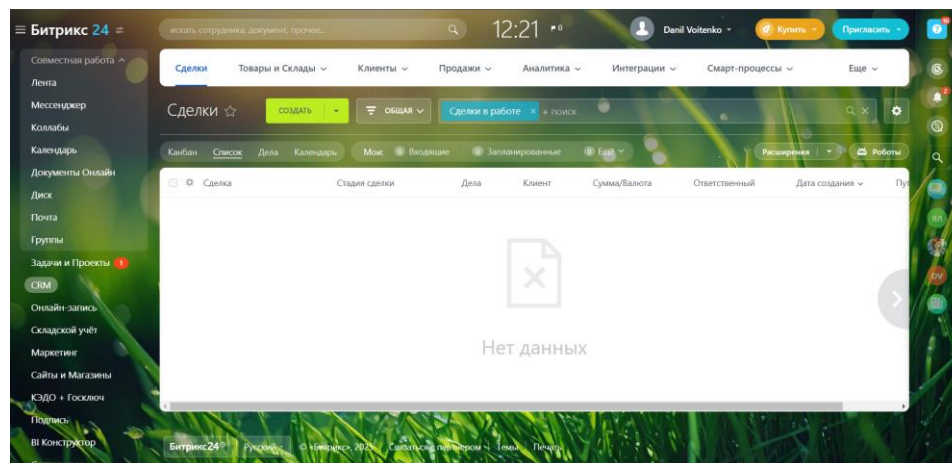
Битрикс 24

искать сотрудника, документ, прочее...

12:21

Danil Voitenko

Купить

Пригласить

Совместная работа

Лента

Мессенджер

Коллабы

Календарь

Документы Онлайн

Диск

Почта

Группы

Задачи и Проекты 1

CRM

Онлайн-запись

Складской учёт

Маркетинг

Сайты и Магазины

КЭДО + Госключ

Подпись

BI Конструктор

Сделки

Товары и Склады

Клиенты

Продажи

Аналитика

Интеграции

Смарт-процессы

Еще

Сделки

СОЗДАТЬ

ОБЩАЯ

Сделки в работе

+ поиск

Канбан

Список

Дела

Календарь

Мои

Входящие

Запланированные

Ещё

Расширения

Роботы

Сделка

Стадия сделки

Дела

Клиент

Сумма/Валюта

Ответственный

Дата создания

Пу

Нет данных

Битрикс24

Русский

© «Битрикс», 2025

Связаться с партнером

Темы

Печать